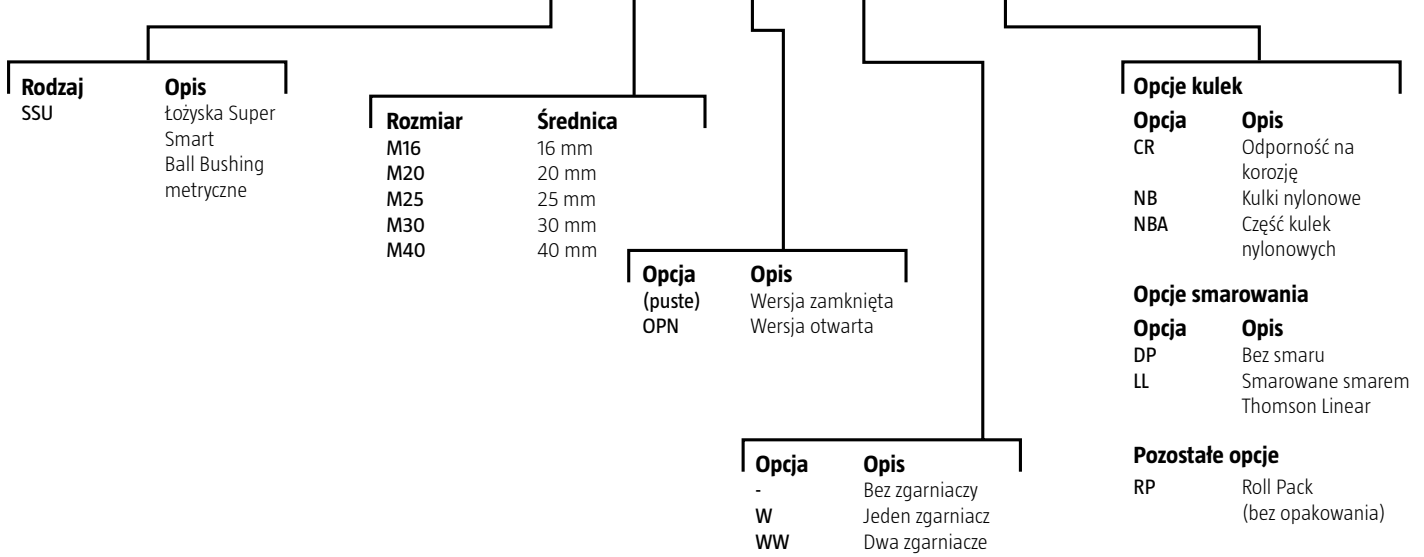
| Rodzaj | Opis |
|---|---|
| SSU | Łożyska Super Smart Ball Bushing metryczne |

| Rozmiar | Średnica |
|---|---|
| M16 | 16 mm |
| M20 | 20 mm |
| M25 | 25 mm |
| M30 | 30 mm |
| M40 | 40 mm |

| Opcja | Opis |
|---|---|
| (puste) | Wersja zamknięta |
| OPN | Wersja otwarta |

| Opcja | Opis |
|---|---|
| - | Bez zgarniaczy |
| W | Jeden zgarniacz |
| WW | Dwa zgarniacze |

Opcje kulek

| Opcja | Opis |
|---|---|
| CR | Odporność na korozję |
| NB | Kulki nylonowe |
| NBA | Część kulek nylonowych |

Opcje smarowania

| Opcja | Opis |
|---|---|
| DP | Bez smaru |
| LL | Smarowane smarem Thomson Linear |

Pozostałe opcje

| | |
|---|---|
| RP | Roll Pack (bez opakowania) |